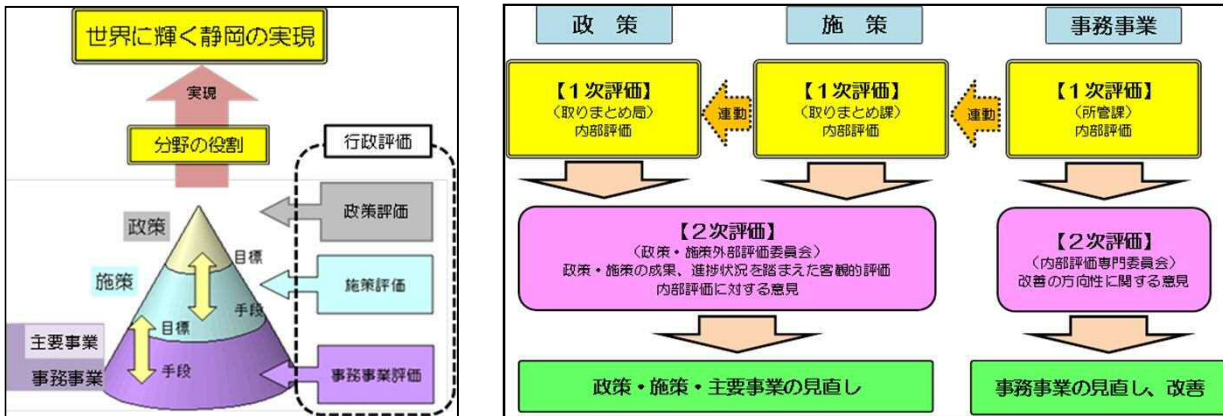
世界に輝く静岡の実現

実現

分野の役割

行政評価

政策

政策評価

目標

施策

手段

施策評価

目標

主要事業

事務事業

手段

事務事業評価

政策

施策

事務事業

【1次評価】
（取りまとめ局）
内部評価

連動

【1次評価】
（取りまとめ課）
内部評価

連動

【1次評価】
（所管課）
内部評価

【2次評価】
（政策・施策外部評価委員会）
政策・施策の成果、進捗状況を踏まえた客観的評価
内部評価に対する意見

【2次評価】
（内部評価専門委員会）
改善の方向性に関する意見

政策・施策・主要事業の見直し

事務事業の見直し、改善